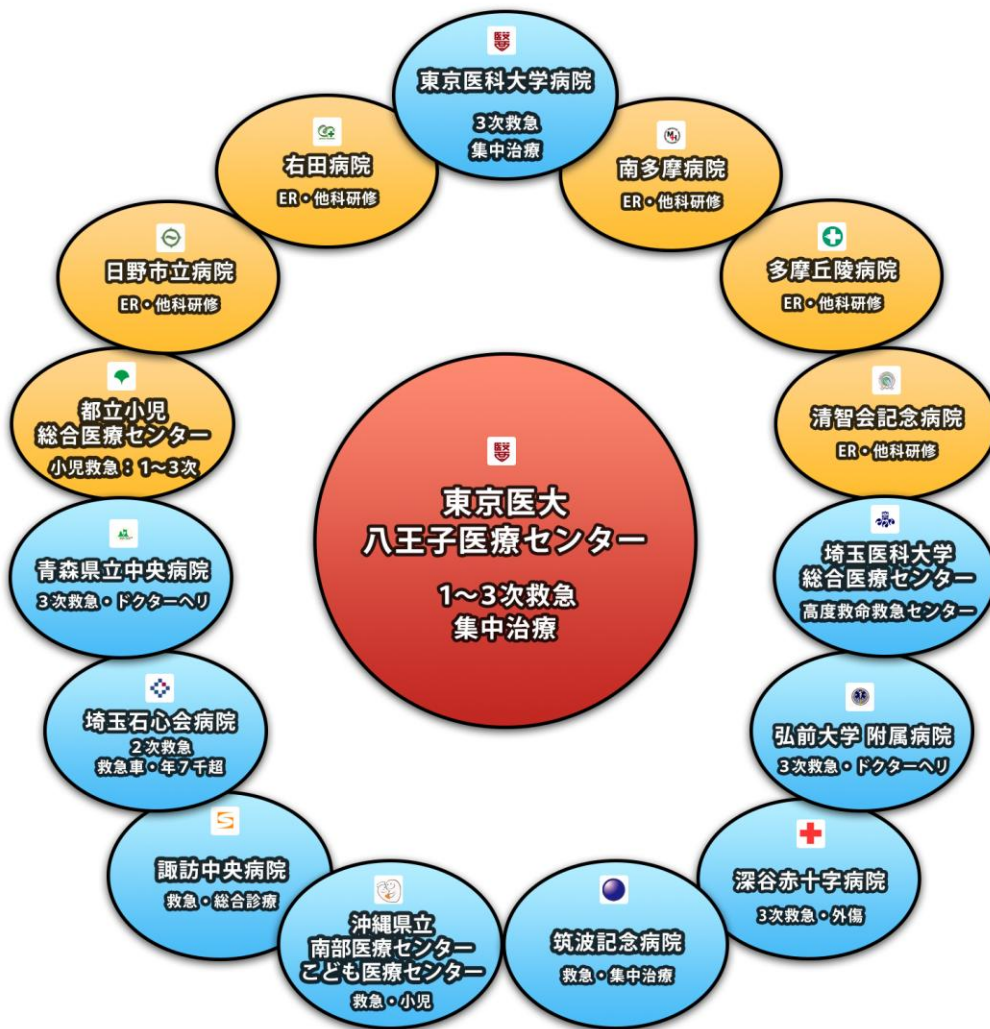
東京医大
八王子医療センター

1～3次救急
集中治療

東京医科大学病院
3次救急
集中治療

南多摩病院
ER・他科研修

多摩丘陵病院
ER・他科研修

清智会記念病院
ER・他科研修

埼玉医科大学
総合医療センター
高度救命救急センター

弘前大学 附属病院
3次救急・ドクターヘリ

深谷赤十字病院
3次救急・外傷

筑波記念病院
救急・集中治療

沖縄県立
南部医療センター
こども医療センター
救急・小児

諏訪中央病院
救急・総合診療

埼玉石心会病院
2次救急
救急車・年7千超

青森県立中央病院
3次救急・ドクターヘリ

都立小児
総合医療センター
小児救急：1～3次

日野市立病院
ER・他科研修

右田病院
ER・他科研修